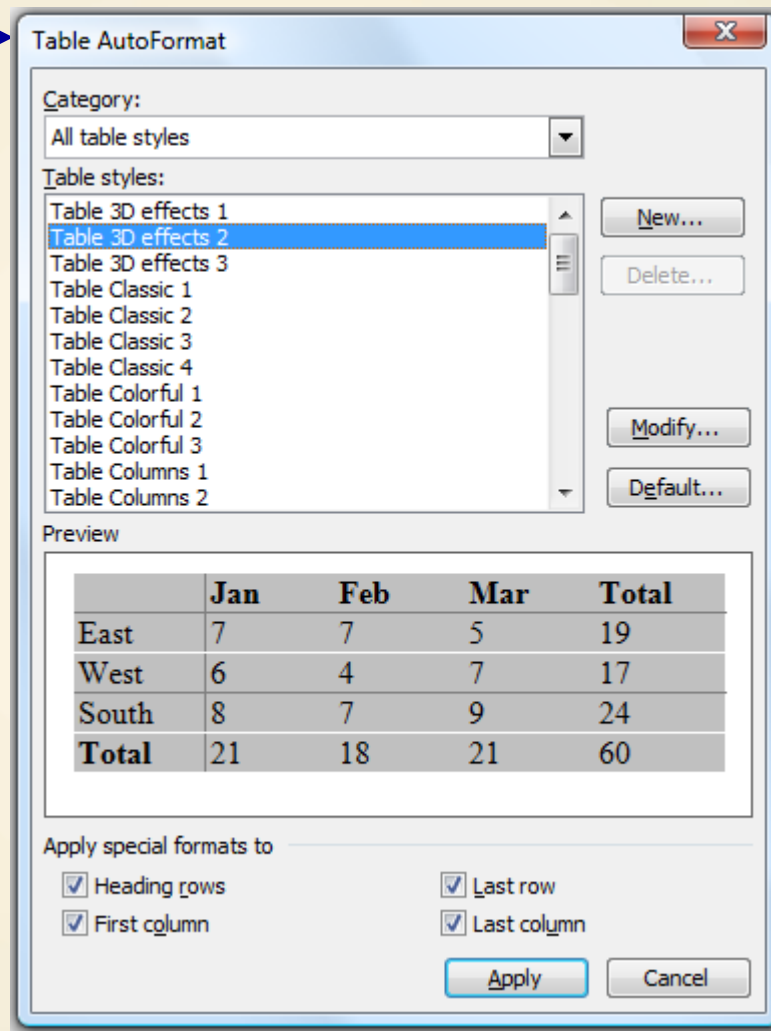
Table AutoFormat

X

Category:

All table styles

Table styles:

Table 3D effects 1
Table 3D effects 2
Table 3D effects 3
Table Classic 1
Table Classic 2
Table Classic 3
Table Classic 4
Table Colorful 1
Table Colorful 2
Table Colorful 3
Table Columns 1
Table Columns 2

New...

Delete...

Modify...

Default...

Preview

| | Jan | Feb | Mar | Total |
|---|---|---|---|---|
| East | 7 | 7 | 5 | 19 |
| West | 6 | 4 | 7 | 17 |
| South | 8 | 7 | 9 | 24 |
| Total | 21 | 18 | 21 | 60 |

Apply special formats to

Heading rows

First column

Last row

Last column

Apply

Cancel